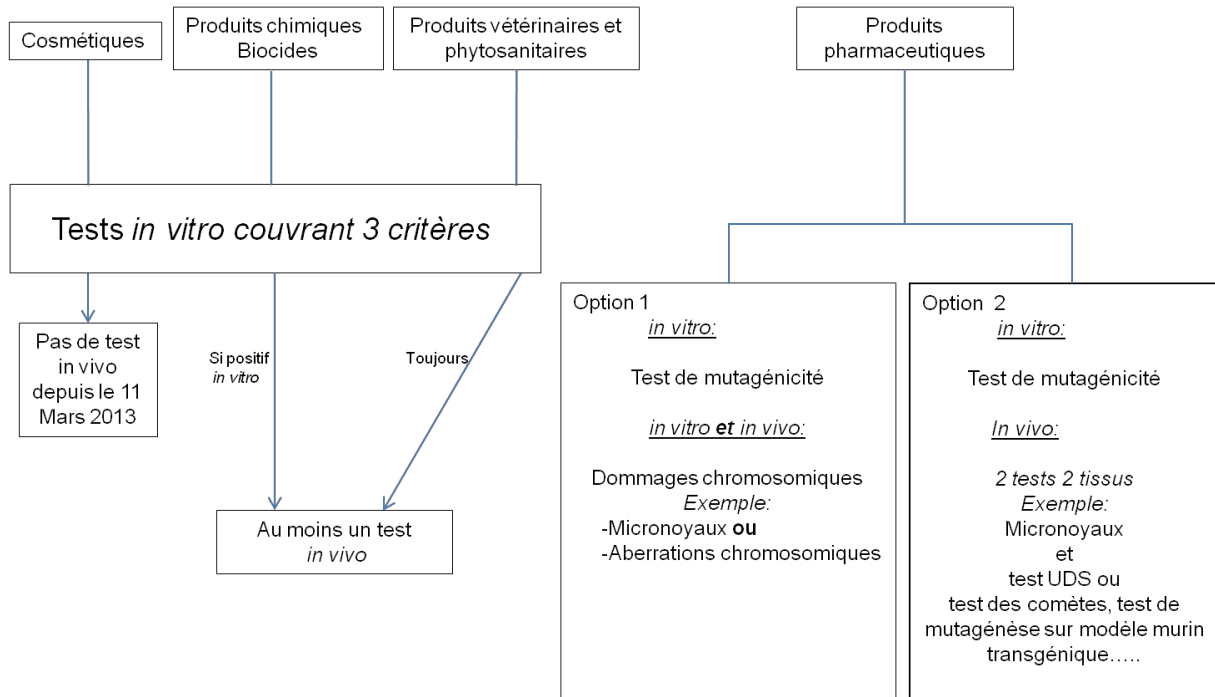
Cosmétiques

Produits chimiques
Biocides

Produits vétérinaires et phytosanitaires

Produits pharmaceutiques

Tests *in vitro couvrant 3 critères*

Pas de test in vivo depuis le 11 Mars 2013

Si positif
*in vitro*

Toujours

Au moins un test
*in vivo*

Option 1
*in vitro:*

Test de mutagénicité

*in vitro **et** in vivo:*

Dommages chromosomiques
*Exemple:*
-Micronoyaux **ou**
-Aberrations chromosomiques

Option 2
*in vitro:*

Test de mutagénicité

*In vivo:*

*2 tests 2 tissus*
*Exemple:*
Micronoyaux
et
test UDS ou
test des comètes, test de mutagénèse sur modèle murin transgénique…..